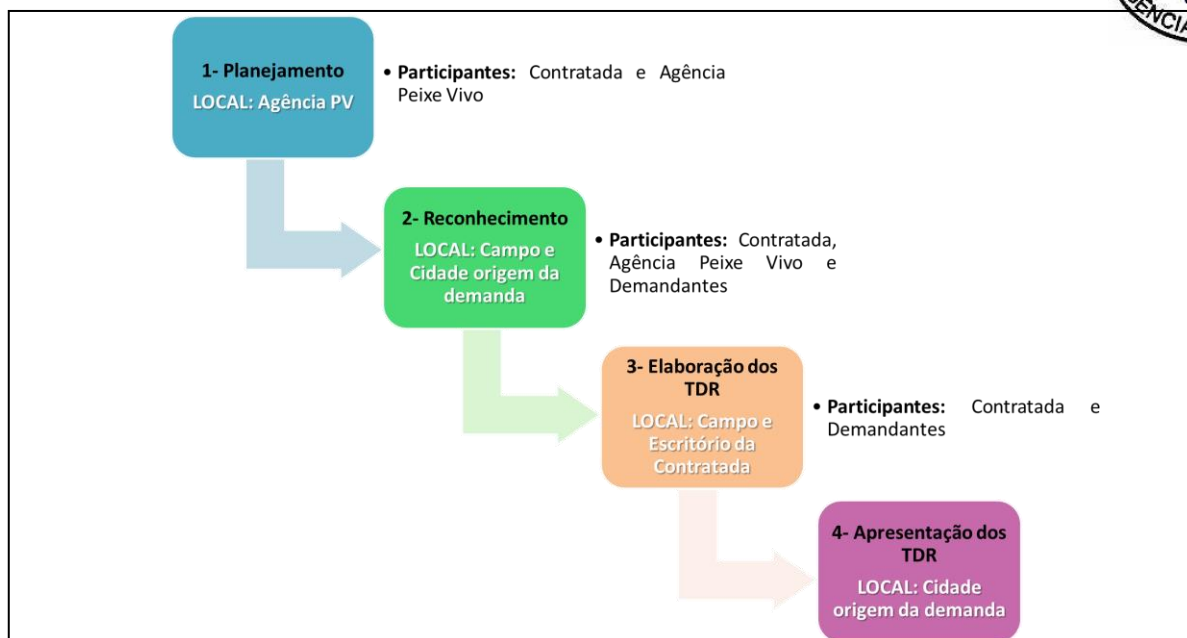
1- Planejamento
LOCAL: Agência PV

• **Participantes:** Contratada e Agência Peixe Vivo

2- Reconhecimento
LOCAL: Campo e Cidade origem da demanda

• **Participantes:** Contratada, Agência Peixe Vivo e Demandantes

3- Elaboração dos TDR
LOCAL: Campo e Escritório da Contratada

• **Participantes:** Contratada e Demandantes

4- Apresentação dos TDR
LOCAL: Cidade origem da demanda

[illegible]ÊNCIA